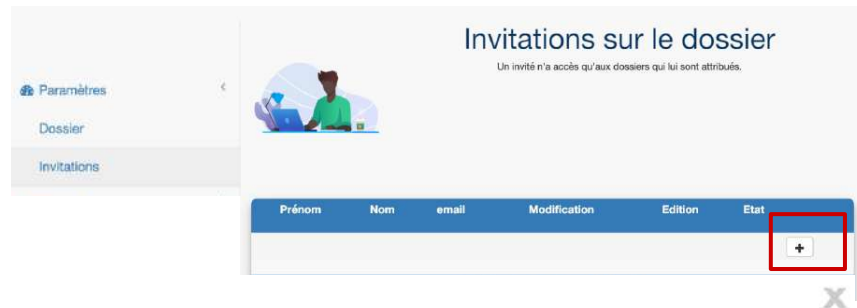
Paramètres
Dossier
Invitations

Invitations sur le dossier

Un invité n'a accès qu'aux dossiers qui lui sont attribués.

| Prénom | Nom | email | Modification | Edition | Etat |
|---|---|---|---|---|---|
| | | | | | + |

X